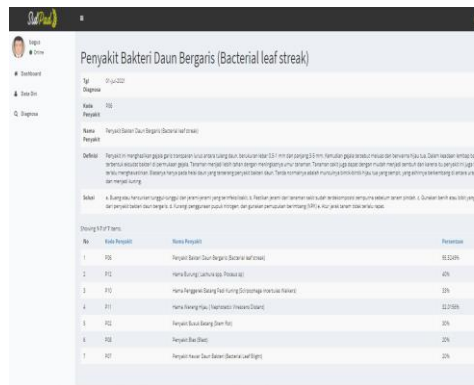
SiPadi

Isagus
Online

Dashboard
Data Diri
Diagnosa

Penyakit Bakteri Daun Bergaris (Bacterial leaf streak)

| Tgl Diagnosa | 01-Jul-2023 |
|---|---|
| Kode Penyakit | P05 |
| Nama Penyakit | Penyakit Bakteri Daun Bergaris (Bacterial leaf streak) |
| Definisi | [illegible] |
| Solusi | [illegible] |

Showing 1 to 7 of 7 items.

| No | Kode Penyakit | Nama Penyakit | Persentase |
|---|---|---|---|
| 1 | P05 | Penyakit Bakteri Daun Bergaris (Bacterial leaf streak) | 66.6346% |
| 2 | P12 | Hama Burung ( Lonchura spp. Ploceus sp) | 40% |
| 3 | P10 | Hama Penggerek Batang Padi Kuning (Scirpophaga incertulas Walker) | 33% |
| 4 | P11 | Hama Wereng Hijau ( Nephotettix Virescens Distant) | 32.0156% |
| 5 | P02 | Penyakit Busuk Batang (Stem Rot) | 20% |
| 6 | P08 | Penyakit Blas (Blast) | 20% |
| 7 | P07 | Penyakit Hawar Daun Bakteri (Bacterial Leaf Blight) | 20% |